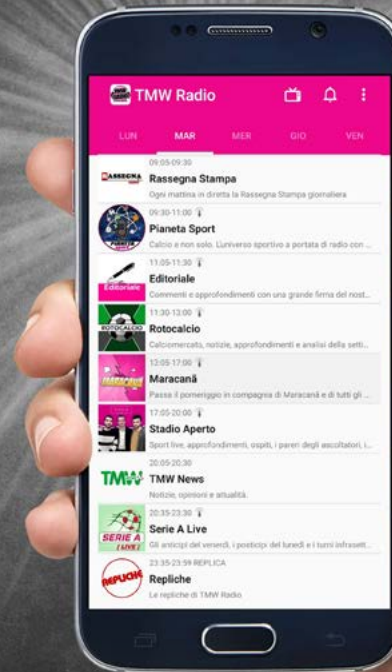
TMW Radio

LUN MAR MER GIO VEN

09:05-09:30
Rassegna Stampa
Ogni mattina in diretta la Rassegna Stampa giornaliera

09:30-11:00
Pianeta Sport
Calcio e non solo. L'universo sportivo a portata di radio con ...

11:05-11:30
Editoriale
Commenti e approfondimenti con una grande firma del nost...

11:30-13:00
Rotocalcio
Calciomercato, notizie, approfondimenti e analisi della setti...

13:05-17:00
Maracanã
Passa il pomeriggio in compagnia di Maracanã e di tutti gli ...

17:05-20:00
Stadio Aperto
Sport live, approfondimenti, ospiti, i pareri degli ascoltatori, i...

20:05-20:30
TMW News
Notizie, opinioni e attualità.

20:35-23:30
Serie A Live
Gli anticipi del venerdì, i posticipi del lunedì e i turni infrasett...

23:35-23:59 REPLICA
Repliche
Le repliche di TMW Radio